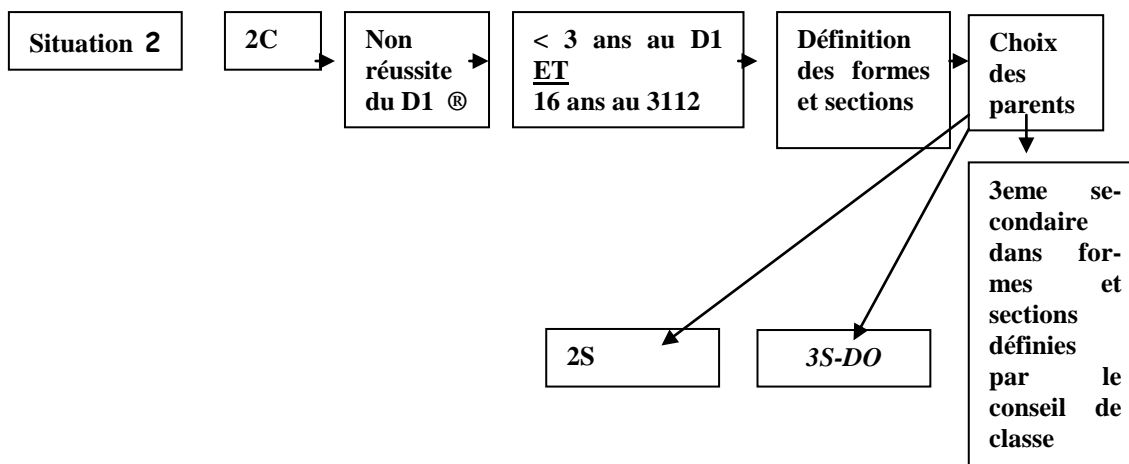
Situation 2

2C

Non réussite du D1 ®

< 3 ans au D1 ET 16 ans au 3112

Définition des formes et sections

Choix des parents

3eme secondaire dans formes et sections définies par le conseil de classe

2S

3S-DO